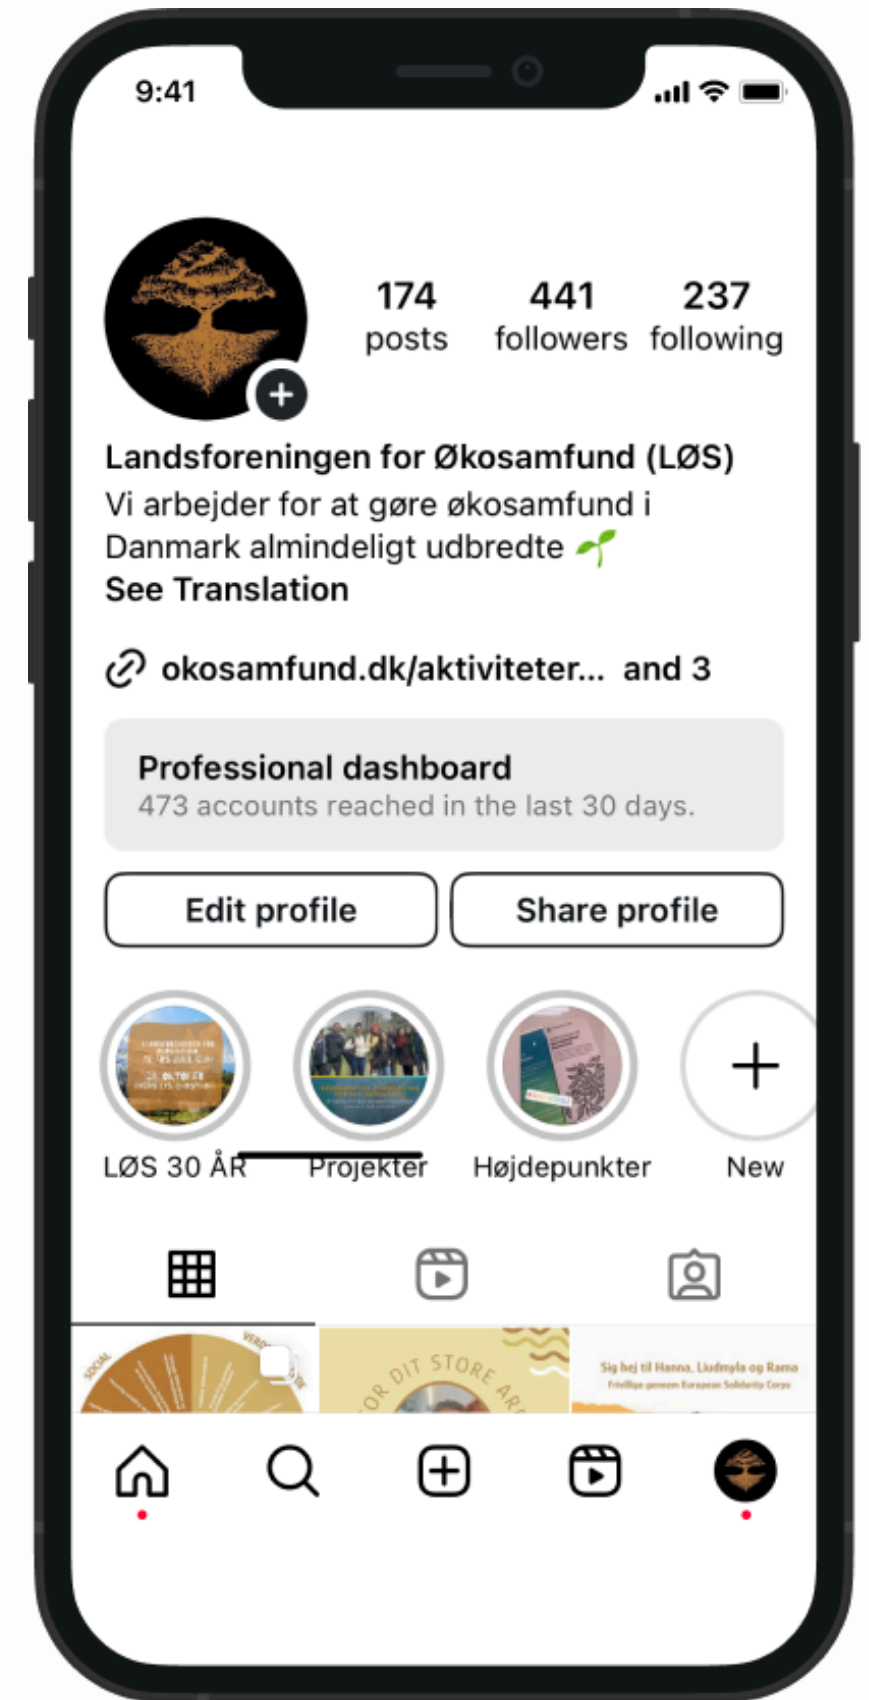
9:41

174 posts
441 followers
237 following

Landsforeningen for Økosamfund (LØS)
Vi arbejder for at gøre økosamfund i Danmark almindeligt udbredte 🌱
See Translation

okosamfund.dk/aktiviteter... and 3

Professional dashboard
473 accounts reached in the last 30 days.

Edit profile
Share profile

LØS 30 ÅR
Projekter
Højdepunkter
New

SOCIAL
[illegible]
OR DIT STORE AR
Sig hej til Hanna, Liudmyla og Ramo
Frivillige gennem European Solidarity Corps